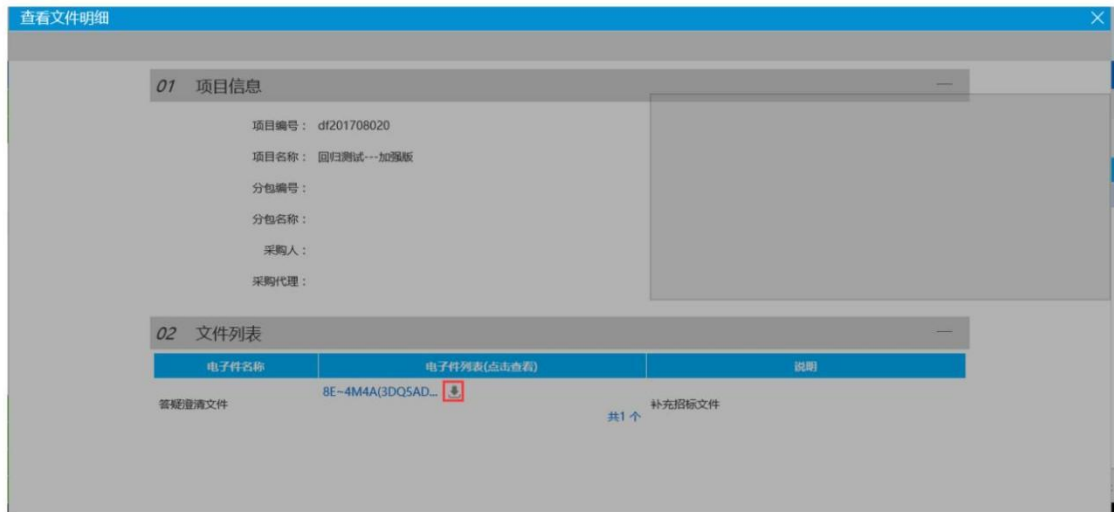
查看文件明细

01 项目信息

项目编号： df201708020

项目名称： 回归测试---加强版

分包编号：

分包名称：

采购人：

采购代理：

02 文件列表

| 电子件名称 | 电子件列表(点击查看) | 说明 |
|---|---|---|
| 答疑澄清文件 | 8E~4M4A(3DQ5AD... 共1个 | 补充招标文件 |